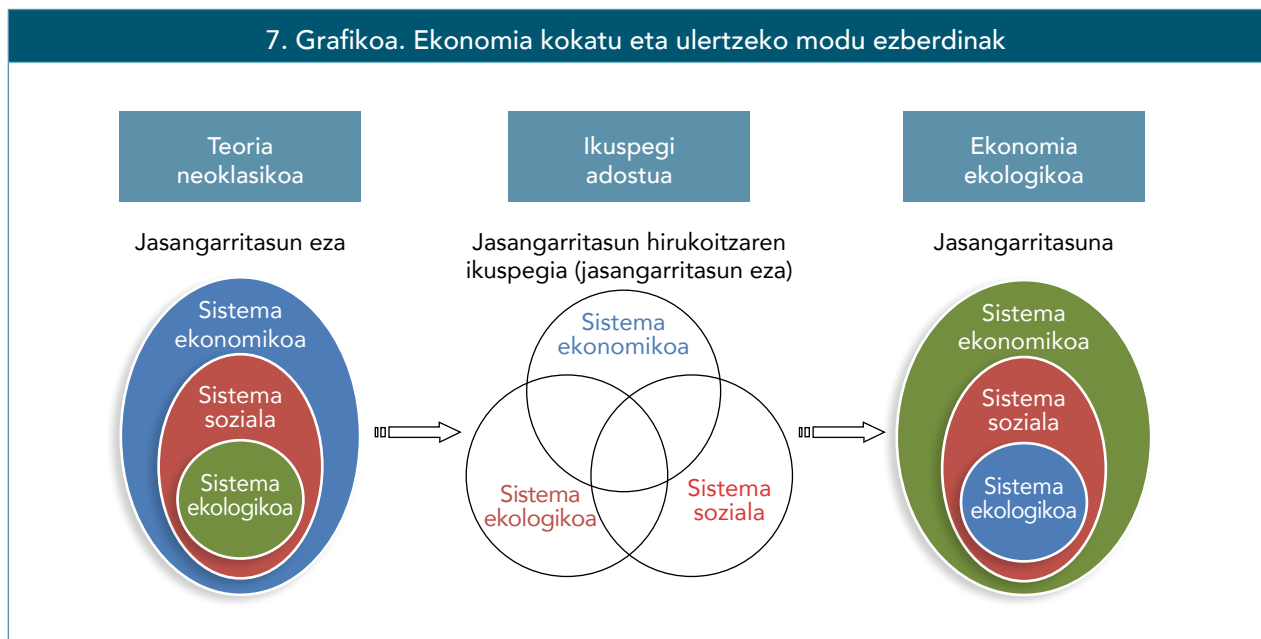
7. Grafikoa. Ekonomia kokatu eta ulertzeko modu ezberdinak

Teoria neoklasikoa

Jasangarritasun eza

Sistema ekonomikoa

Sistema soziala

Sistema ekologikoa

Ikuspegi adostua

Jasangarritasun hirukoitzaren ikuspegia (jasangarritasun eza)

Sistema ekonomikoa

Sistema ekologikoa

Sistema soziala

Ekonomia ekologikoa

Jasangarritasuna

Sistema ekonomikoa

Sistema soziala

Sistema ekologikoa